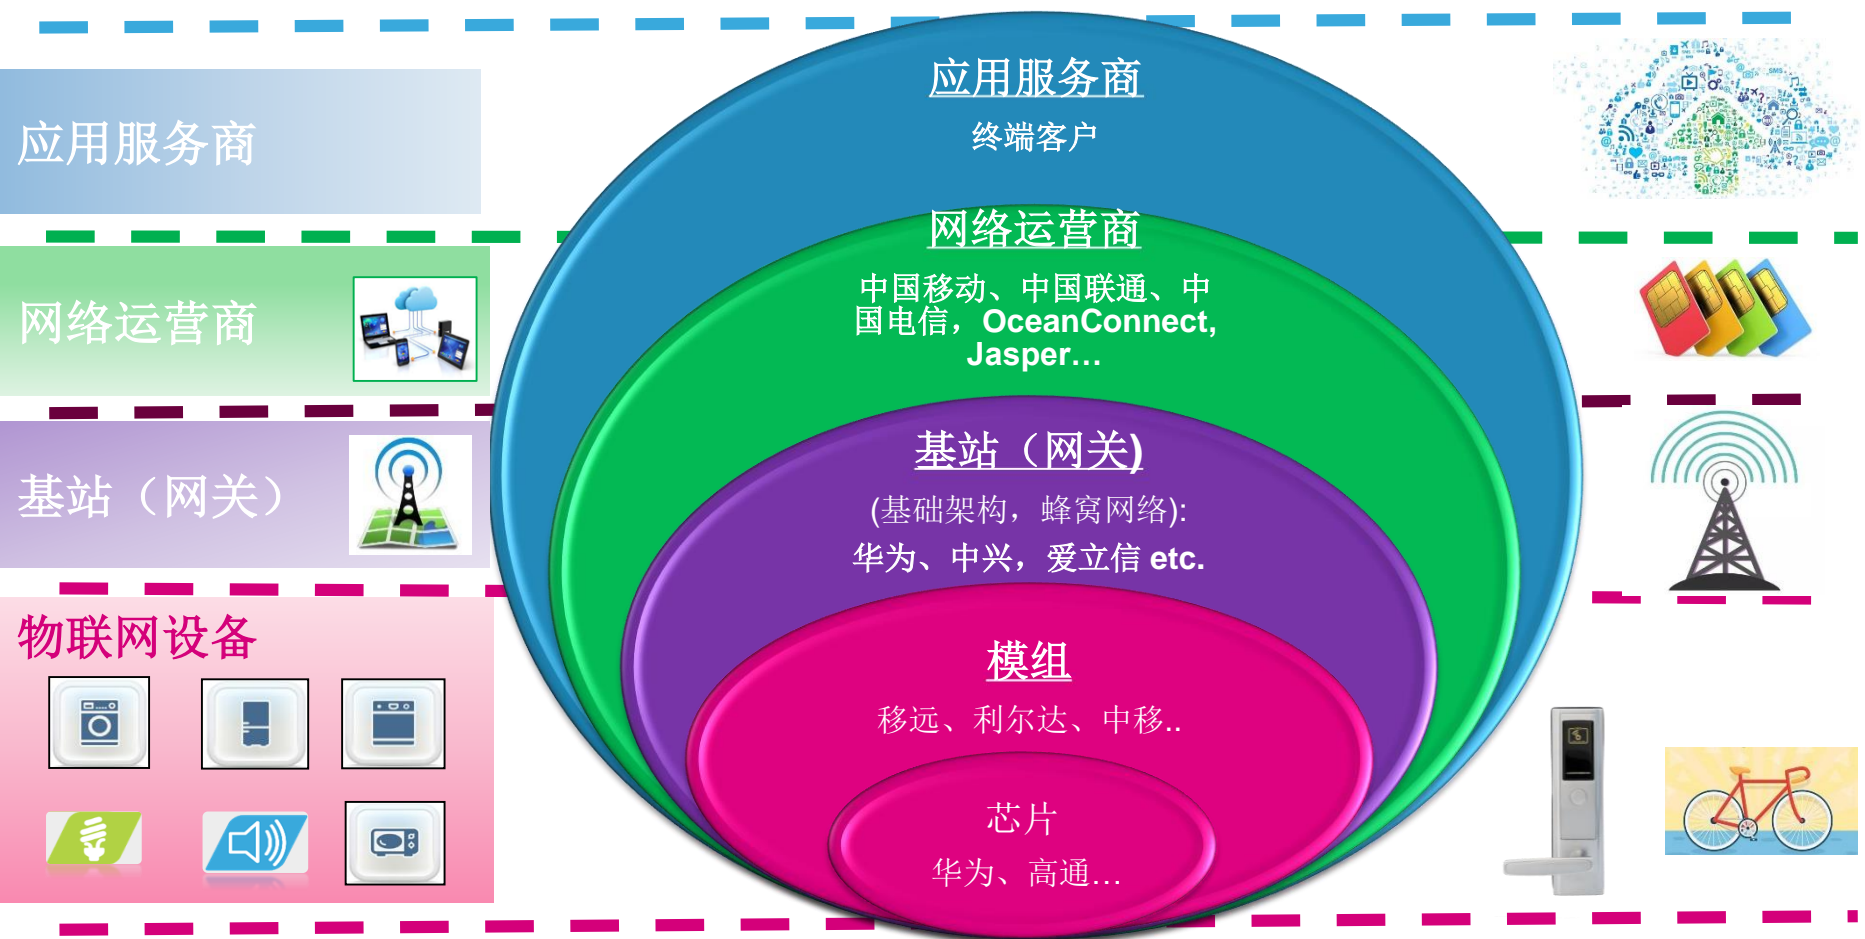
应用服务商

网络运营商

基站（网关）

物联网设备

应用服务商

终端客户

网络运营商

中国移动、中国联通、中国电信，OceanConnect, Jasper…

基站（网关)

(基础架构，蜂窝网络):

华为、中兴，爱立信 etc.

模组

移远、利尔达、中移..

芯片

华为、高通…